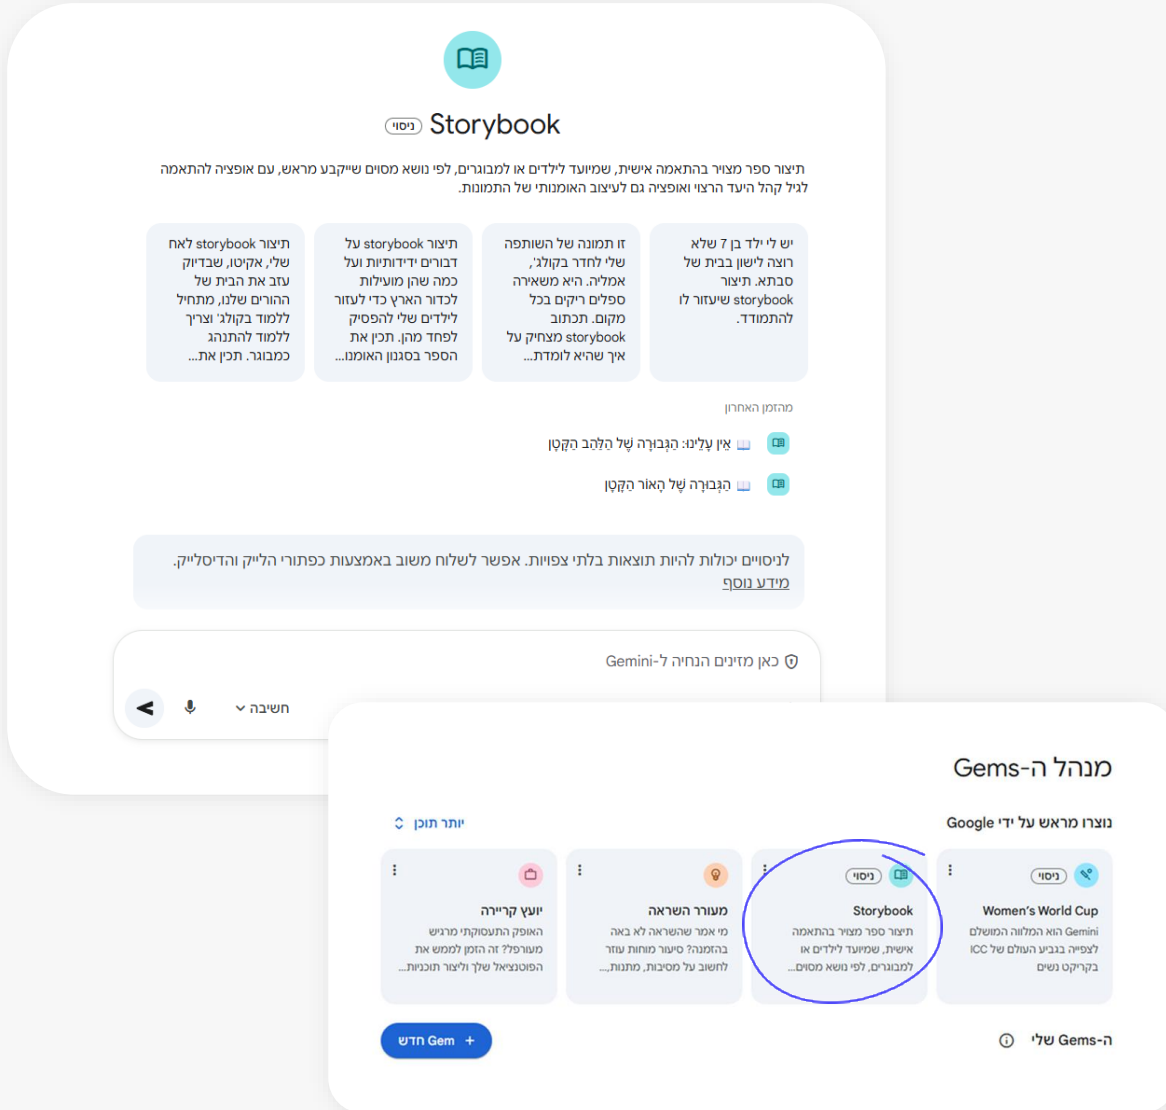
Storybook ניסוי

תיצור ספר מצויר בהתאמה אישית, שמיועד לילדים או למבוגרים, לפי נושא מסוים שייקבע מראש, עם אופציה להתאמה לגיל קהל היעד הרצוי ואופציה גם לעיצוב האומנותי של התמונות.

יש לי ילד בן 7 שלא רוצה לישון בבית של סבתא. תיצור storybook שיעזור לו להתמודד.

זו תמונה של השותפה שלי לחדר בקולג', אמליה. היא משאירה ספלים ריקים בכל מקום. תכתוב storybook מצחיק על איך שהיא לומדת...

תיצור storybook על דוברים ידידותיים ועל כמה שהן מועילות לכדור הארץ כדי לעזור לילדים שלי להפסיק לפחד מהן. תכין את הספר בסגנון האומנו...

תיצור storybook לאח שלי, אקיטו, שבדיוק עזב את הבית של ההורים שלנו, מתחיל ללמוד בקולג' וצריך ללמוד להתנהג כמבוגר. תכין את...

מהזמן האחרון

📖 אֵין עָלֵינוּ: הַגְּבוּרָה שֶׁל הַלַּהַב הַקָּטָן

📖 הַגְּבוּרָה שֶׁל הָאוֹר הַקָּטָן

לניסויים יכולות להיות תוצאות בלתי צפויות. אפשר לשלוח משוב באמצעות כפתורי הלייק והדיסלייק.
מידע נוסף

כאן מזינים הנחיה ל-Gemini

חשיבה

מנהל ה-Gems

נוצרו מראש על ידי Google

יותר תוכן

Women's World Cup ניסוי
Gemini הוא המלווה המושלם לצפייה בגביע העולם של ICC בקריקט נשים

Storybook ניסוי
תיצור ספר מצויר בהתאמה אישית, שמיועד לילדים או למבוגרים, לפי נושא מסוים...

מעורר השראה
מי אמר שהשראה לא באה בהזמנה? סיעור מוחות עזור לחשוב על מסיבות, מתנות,...

יועץ קריירה
האופק התעסוקתי מרגיש מעורפל? זה הזמן לממש את הפוטנציאל שלך וליצור תוכניות...

ה-Gems שלי

+ Gem חדש